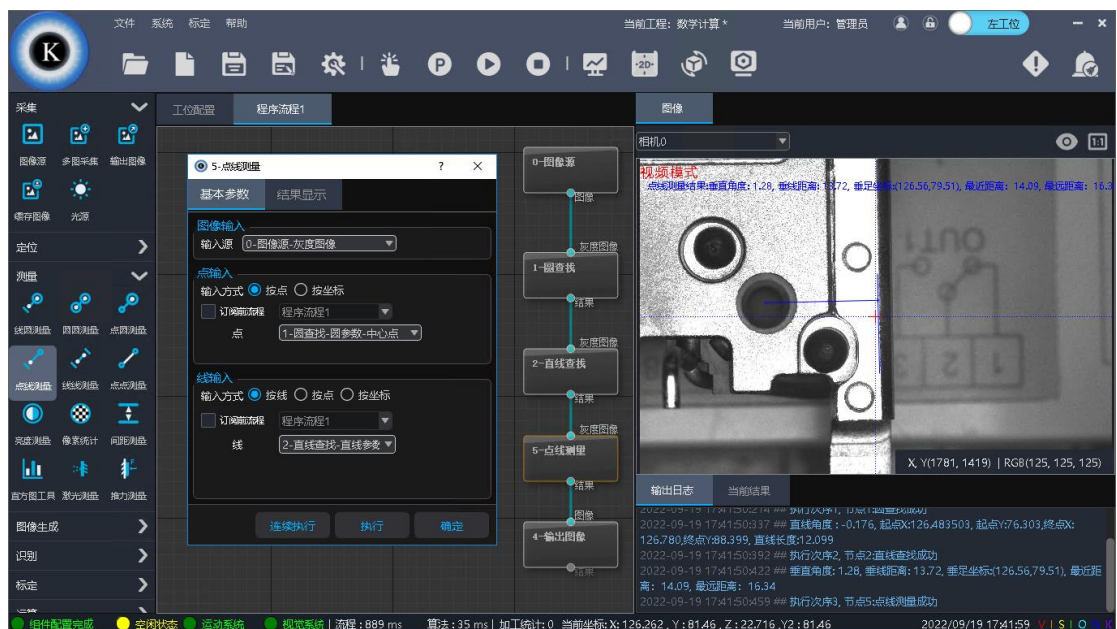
文件 系统 标定 帮助

当前工程: 数学计算 *

当前用户: 管理员

左工位

采集

图像源 多图采集 输出图像

缓存图像 光源

定位

测量

线圆测量 圆圆测量 点圆测量

点线测量 线线测量 点点测量

亮度测量 像素统计 间距测量

直方图工具 激光测量 推力测量

图像生成

识别

标定

运算

工位配置 程序流程1

5-点线测量 ? ✕

基本参数 结果显示

图像输入

输入源 0-图像源-灰度图像

点输入

输入方式 按点 按坐标

订阅前流程 程序流程1

点 1-圆查找-圆参数-中心点

线输入

输入方式 按线 按点 按坐标

订阅前流程 程序流程1

线 2-直线查找-直线参数

连续执行 执行 确定

0-图像源

图像

灰度图像

1-圆查找

结果

灰度图像

2-直线查找

结果

灰度图像

5-点线测量

结果

图像

4-输出图像

结果

图像

相机0

视频模式

点线测量结果:垂直角度: 1.28, 垂线距离: 13.72, 垂足坐标(126.56,79.51), 最近距离: 14.09, 最远距离: 16.3

X, Y(1781, 1419) | RGB(125, 125, 125)

输出日志 当前结果

2022-09-19 17:41:50:214 ## 执行次序1, 节点1:圆查找成功

2022-09-19 17:41:50:337 ## 直线角度 : -0.176, 起点X:126.483503, 起点Y:76.303,终点X:126.780,终点Y:88.399, 直线长度:12.099

2022-09-19 17:41:50:392 ## 执行次序2, 节点2:直线查找成功

2022-09-19 17:41:50:422 ## 垂直角度: 1.28, 垂线距离: 13.72, 垂足坐标(126.56,79.51), 最近距离: 14.09, 最远距离: 16.34

2022-09-19 17:41:50:459 ## 执行次序3, 节点5:点线测量成功

组件配置完成 空闲状态 运动系统 视觉系统 | 流程 : 889 ms 算法 : 35 ms | 加工统计: 0 当前坐标: X: 126.262 , Y: 81.46 , Z: 22.716 , Y2: 81.46 2022/09/19 17:41:59